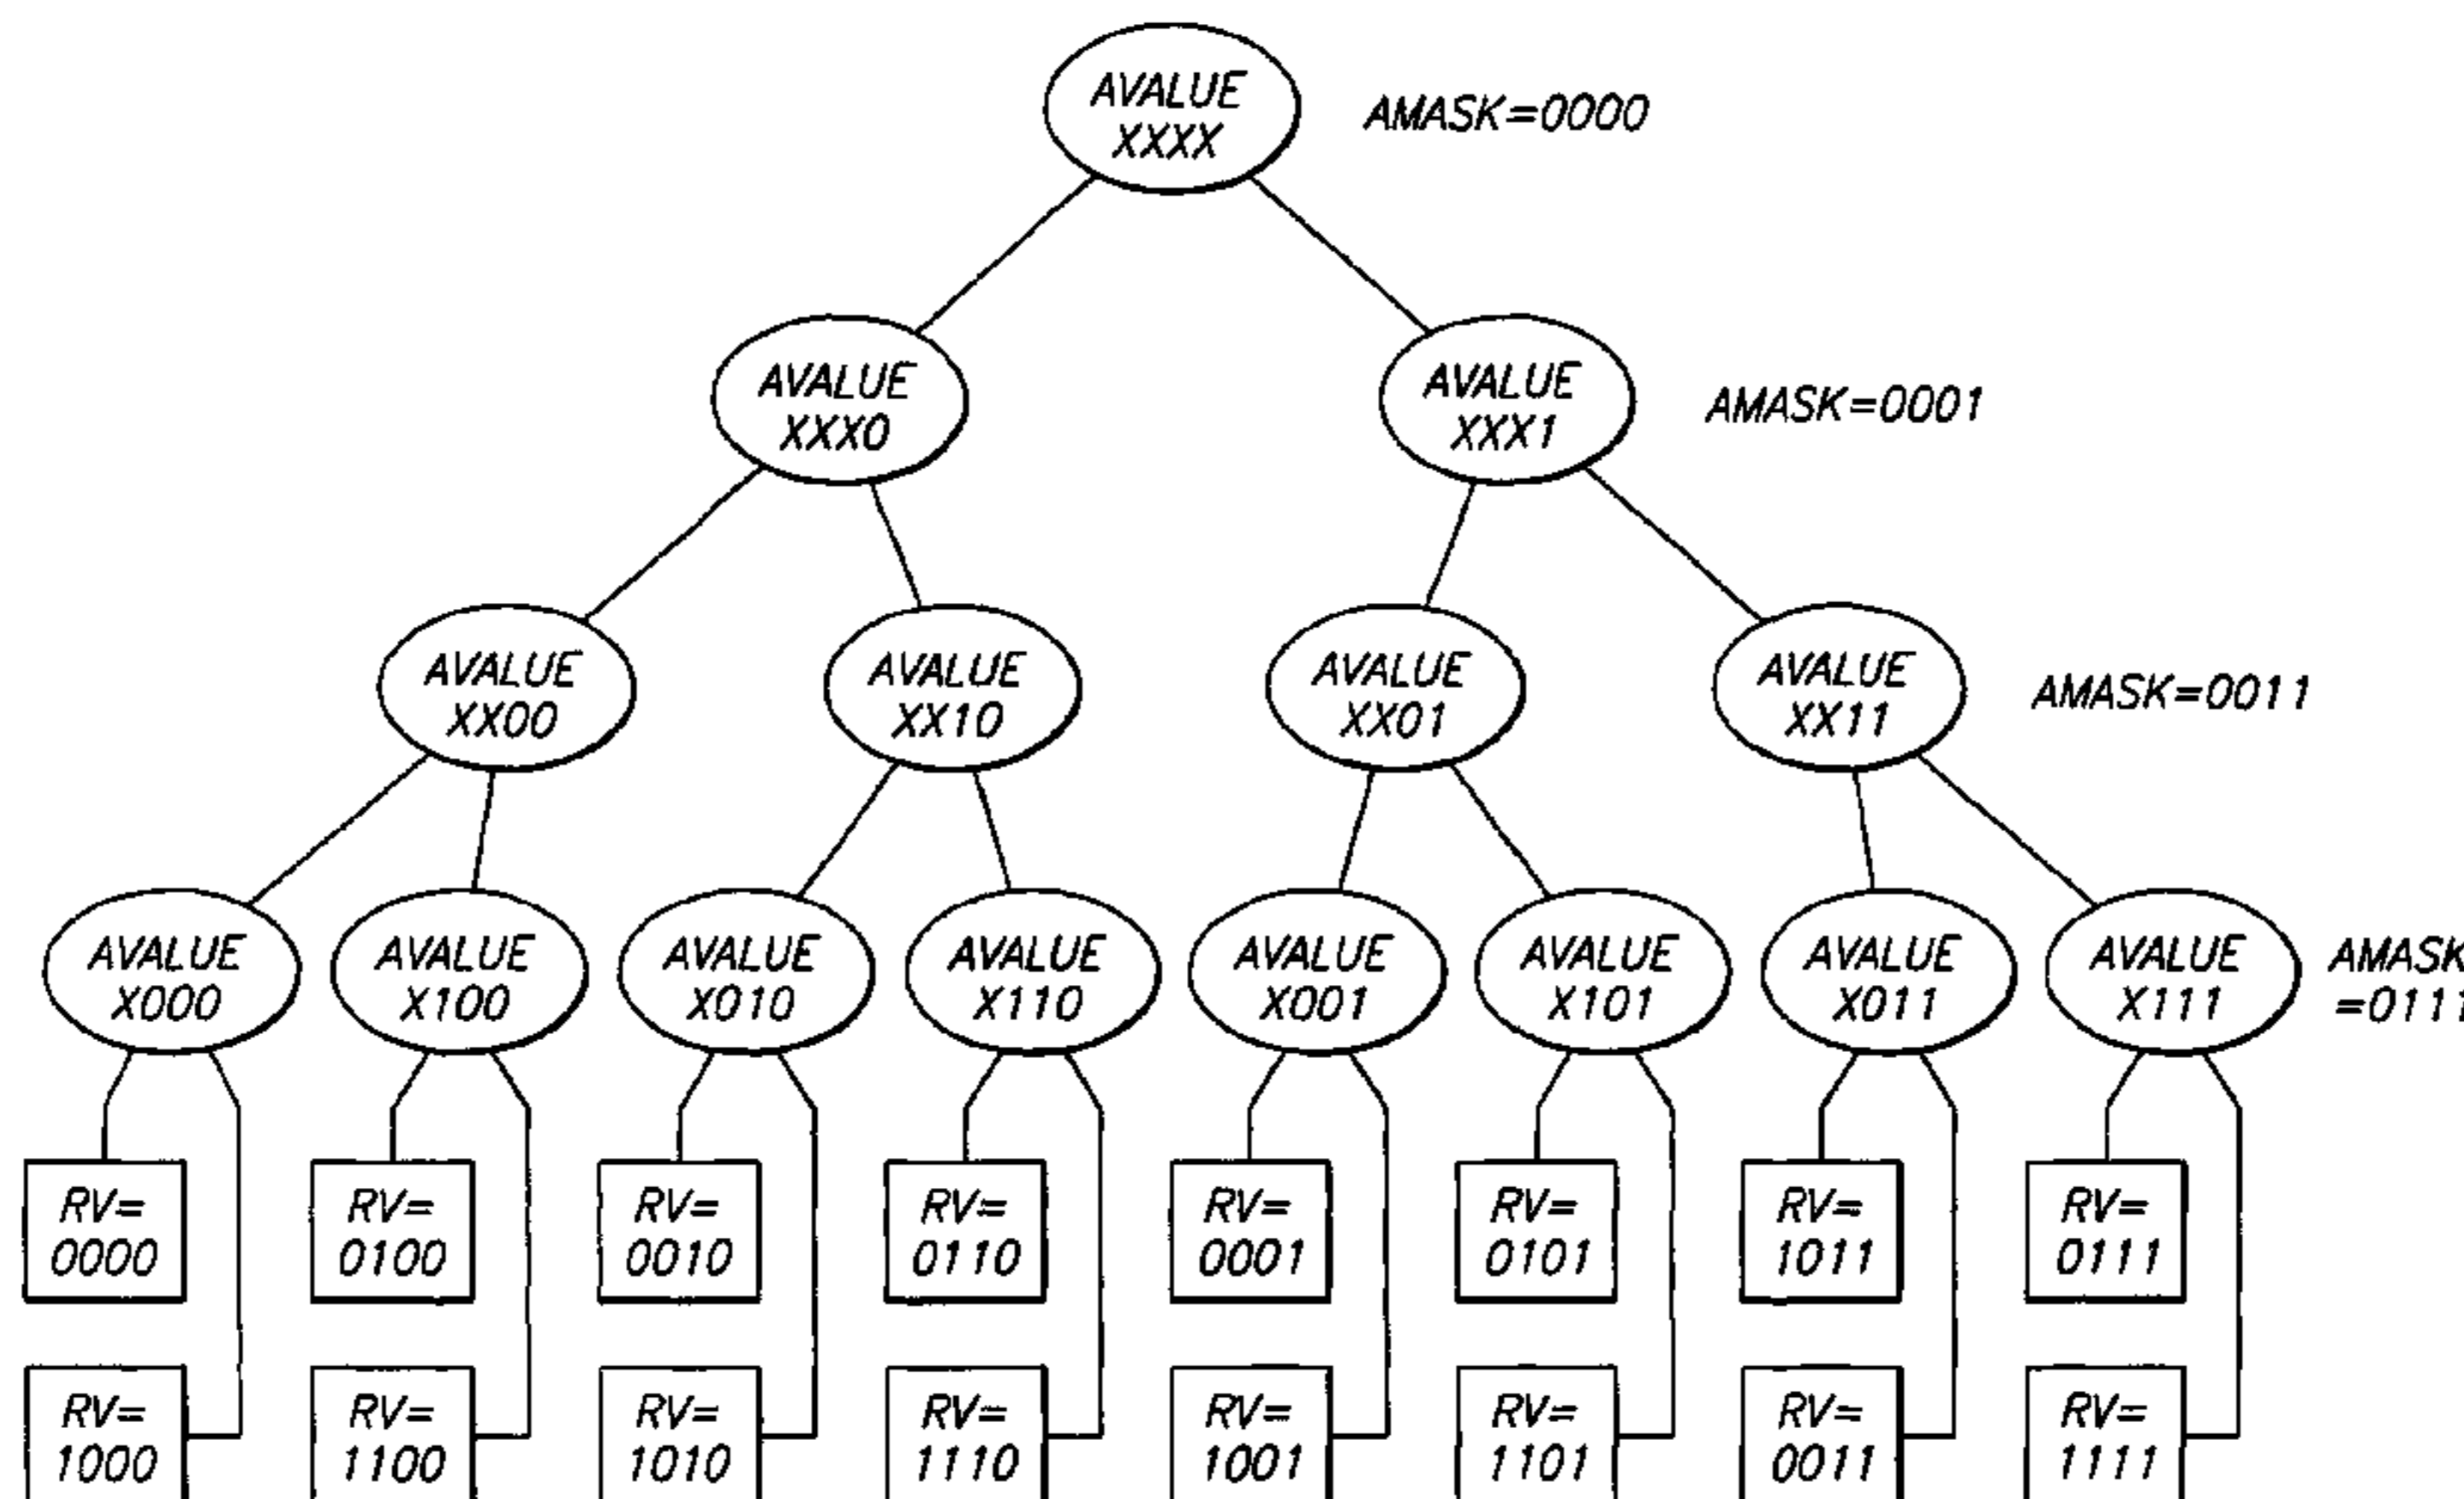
AVALUE XXXX

AMASK=0000

AVALUE XXX0

AVALUE XXX1

AMASK=0001

AVALUE XX00

AVALUE XX10

AVALUE XX01

AVALUE XX11

AMASK=0011

AVALUE X000

AVALUE X100

AVALUE X010

AVALUE X110

AVALUE X001

AVALUE X101

AVALUE X011

AVALUE X111

AMASK =0111

RV= 0000

RV= 0100

RV= 0010

RV= 0110

RV= 0001

RV= 0101

RV= 1011

RV= 0111

RV= 1000

RV= 1100

RV= 1010

RV= 1110

RV= 1001

RV= 1101

RV= 0011

RV= 1111